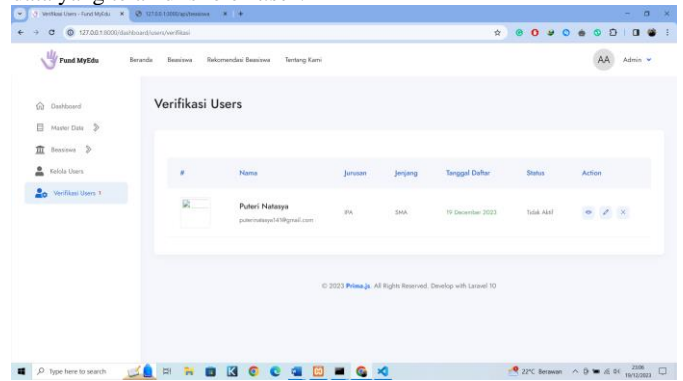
Verifikasi Users - Fund MyEdu × 127.0.0.1:8000/api/beasiswa × +

127.0.0.1:8000/dashboard/users/verifikasi

Fund MyEdu Beranda Beasiswa Rekomendasi Beasiswa Tentang Kami AA Admin

Dashboard
Master Data
Beasiswa
Kelola Users
Verifikasi Users 1

Verifikasi Users

| # | Nama | Jurusan | Jenjang | Tanggal Daftar | Status | Action |
|---|---|---|---|---|---|---|
| | Puteri Natasya puterinatasya141@gmail.com | IPA | SMA | 19 Desember 2023 | Tidak Aktif | |

© 2023 Prima.js. All Rights Reserved. Develop with Laravel 10

Type here to search

22°C Berawan 23:06 19/12/2023